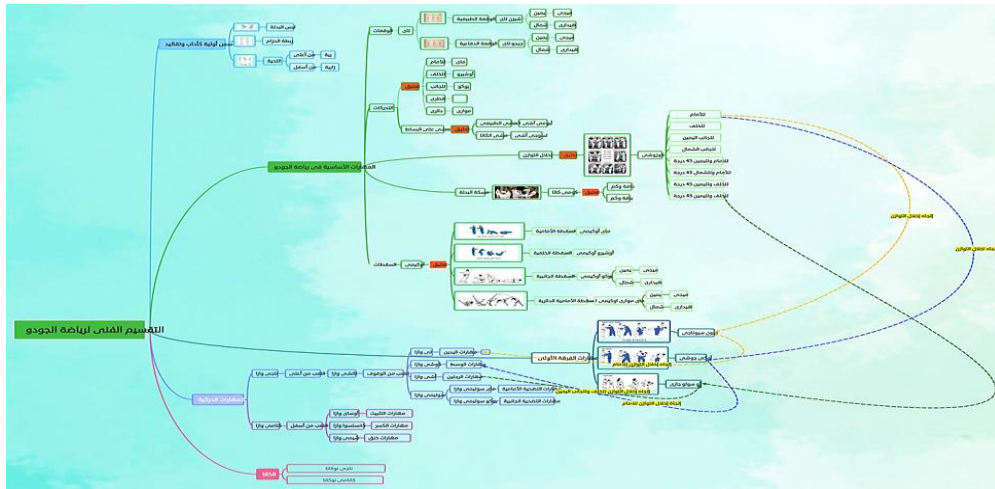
التقسيم الفنى لرياضة الجودو

دروس أولية كآداب وتقاليد
لبس البدلة
ربطة الحزام
التحية
من أعلى
من أسفل
رتبة
زاوية

المهارات الأساسية فى رياضة الجودو
الوقفات
تاي
شزين تاي
الوقفة الطبيعية
جيجو تاي
الوقفة الدفاعية
يمين
شمال
المبتدى
المتقدم
التحركات
للأمام
للخلف
للجانب
قطري
دائري
المشي على البساط
أيومي أشي
سوجي أشي
المشي الطبيعي
المشي الانزلاقي
إخلال التوازن
كوزوشي
للأمام
للخلف
للجانب اليمين
للجانب الشمال
للأمام واليمين 45 درجة
للأمام والشمال 45 درجة
للخلف والشمال 45 درجة
للخلف واليمين 45 درجة
مسكة البدلة
كومي كاتا
مسكة وكم
مسكة وكم
السقطات
أوكيمى
ماي أوكيمى
السقطة الأمامية
أوشيرو أوكيمى
السقطة الخلفية
يوكو أوكيمى
السقطة الجانبية
يمين
شمال
المبتدى
المتقدم
ماي موارى أوكيمى
السقطة الأمامية الدائرية

مهارات الفرقة الأولى
أوكي جوشي
أوسوتو جاري
أوجوشي
إتجاه إخلال التوازن للأمام
إتجاه إخلال التوازن للخلف والجانب اليمين
إتجاه إخلال التوازن للأمام
إتجاه إخلال التوازن
إتجاه إخلال التوازن

مهارات الجودو
ناجي وازا
تاتشي وازا
سوتيمي وازا
كاتامي وازا
الرمي من الوقوف
الرمي من أعلى
الرمي من أسفل
أشي وازا
تي وازا
كوشي وازا
مهارات اليدين
مهارات الوسط
مهارات الرجلين
ماي سوتيمي وازا
يوكو سوتيمي وازا
مهارات التضحية الأمامية
مهارات التضحية الجانبية
أوساي وازا
كانستسو وازا
شيمي وازا
مهارات التثبيت
مهارات الكسر
مهارات خنق

kata
ناجي نو kata
كاتامي نو kata